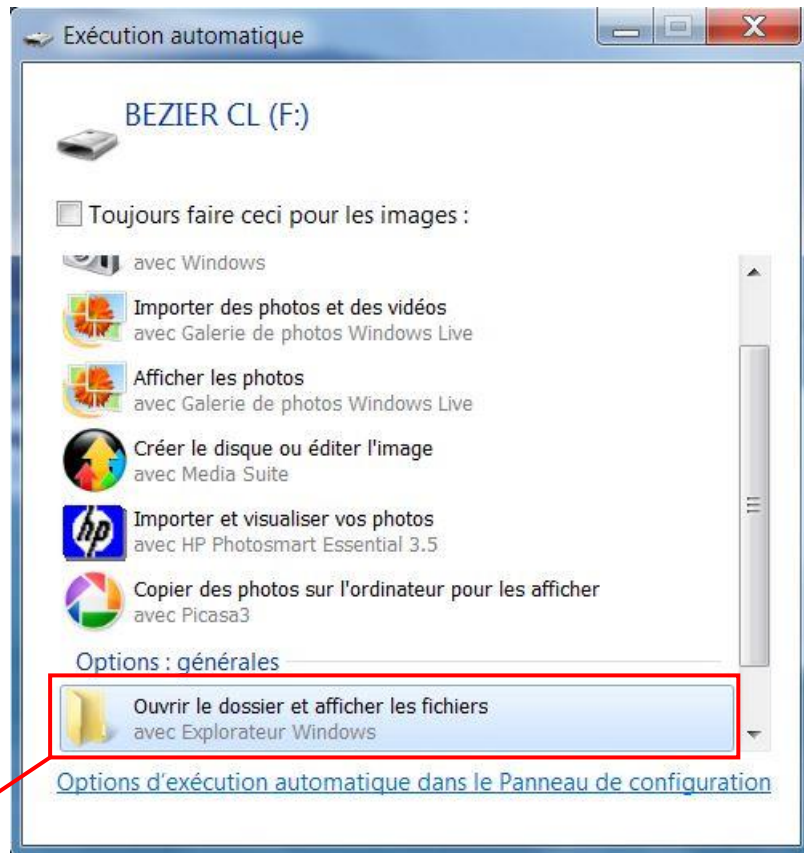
Exécution automatique

BEZIER CL (F:)

Toujours faire ceci pour les images :

avec Windows

Importer des photos et des vidéos
avec Galerie de photos Windows Live

Afficher les photos
avec Galerie de photos Windows Live

Créer le disque ou éditer l'image
avec Media Suite

Importer et visualiser vos photos
avec HP Photosmart Essential 3.5

Copier des photos sur l'ordinateur pour les afficher
avec Picasa3

Options : générales

Ouvrir le dossier et afficher les fichiers
avec Explorateur Windows

Options d'exécution automatique dans le Panneau de configuration